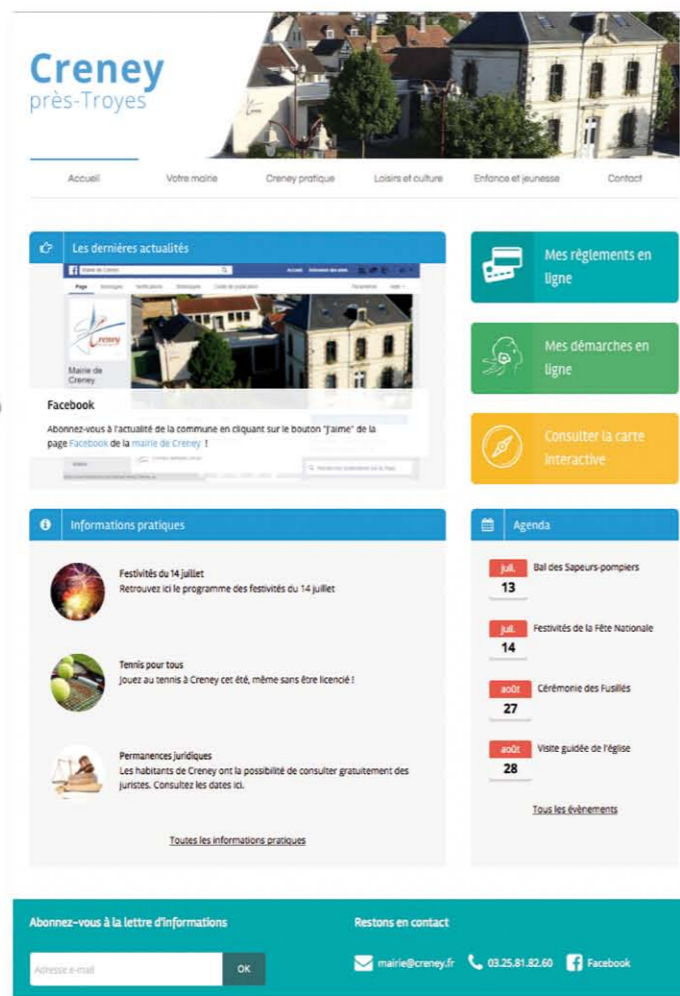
Creney
près-Troyes

Accueil | Votre mairie | Creney pratique | Loisirs et culture | Enfance et jeunesse | Contact

Les dernières actualités

Mairie de Creney

Facebook

Abonnez-vous à l'actualité de la commune en cliquant sur le bouton "j'aime" de la page Facebook de la mairie de Creney !

Mes règlements en ligne

Mes démarches en ligne

Consulter la carte interactive

Informations pratiques

Festivités du 14 juillet
Retrouvez ici le programme des festivités du 14 juillet

Tennis pour tous
Jouez au tennis à Creney cet été, même sans être licencié !

Permanences juridiques
Les habitants de Creney ont la possibilité de consulter gratuitement des juristes. Consultez les dates ici.

Toutes les informations pratiques

Agenda

juil.
13
Bal des Sapeurs-pompiers

juil.
14
Festivités de la Fête Nationale

août
27
Cérémonie des Fusillés

août
28
Visite guidée de l'église

Tous les évènements

Abonnez-vous à la lettre d'informations

Adresse e-mail
OK

Restons en contact

mairie@creney.fr
03.25.81.82.60
Facebook